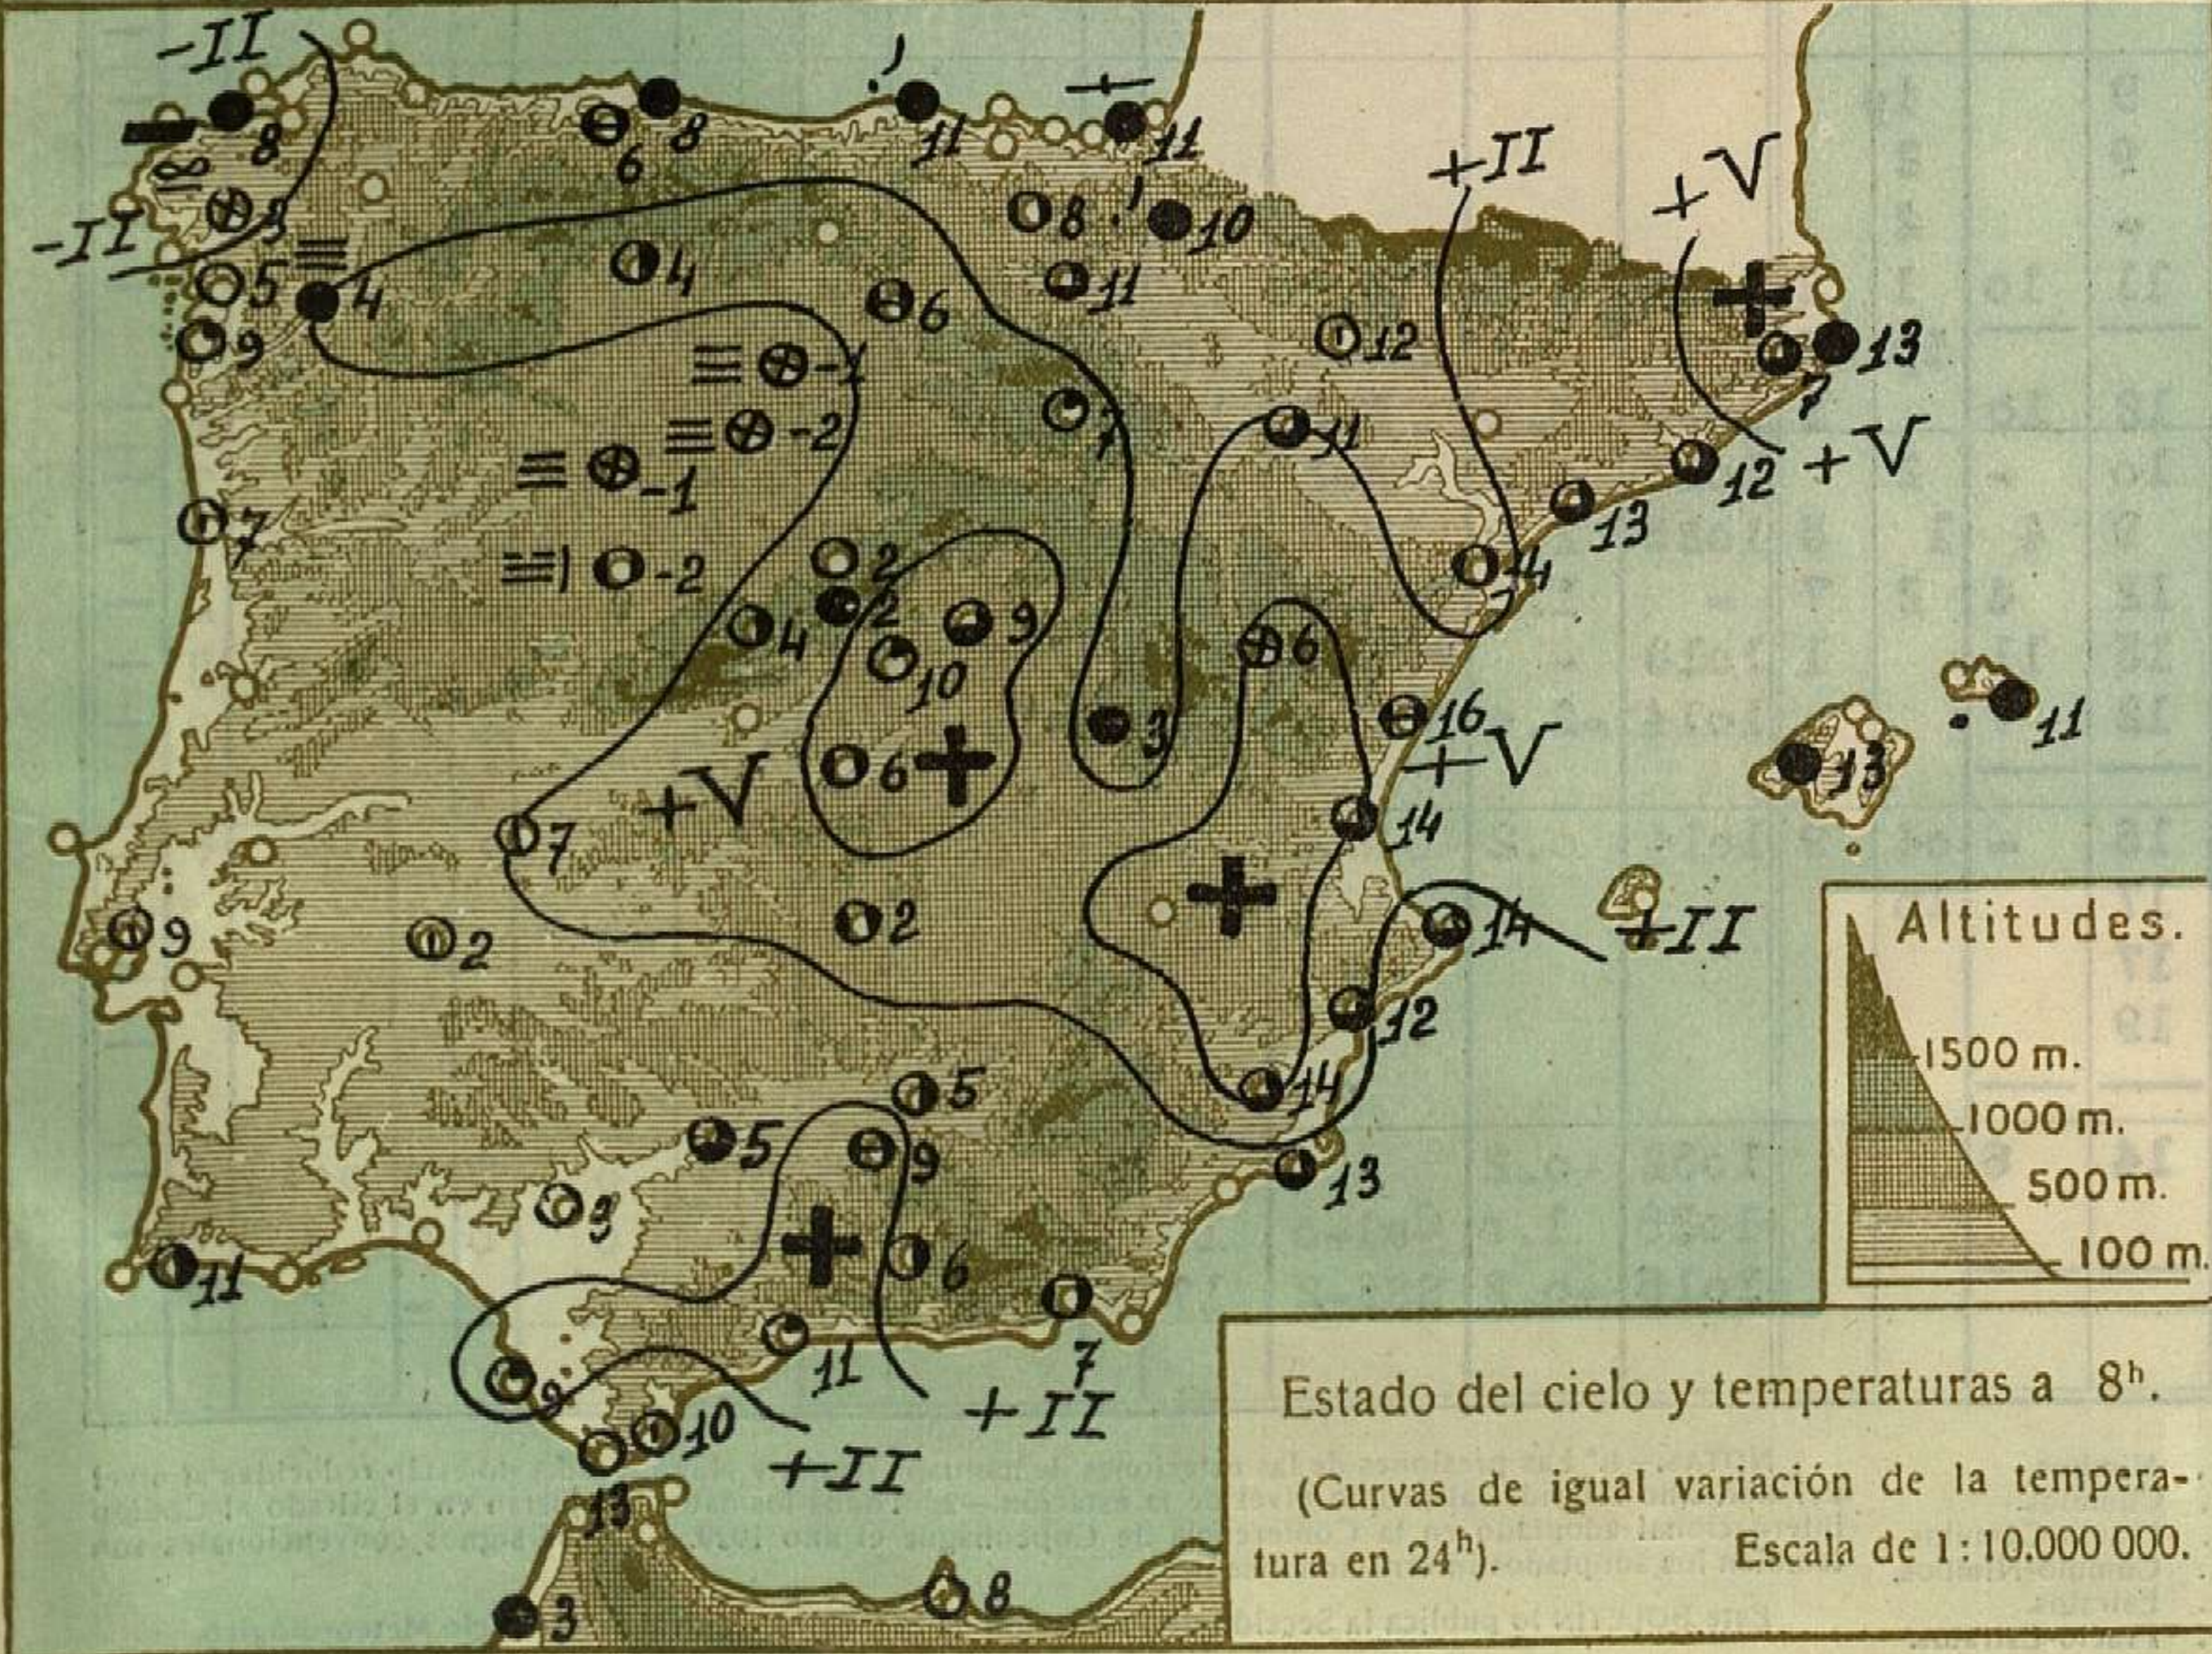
-II
8
-II
3
5
4
9
7
6
8
11
11
8
10
4
11
6
-1
-2
-1
-2
7
2
2
4
9
10
6
+V
7
2
9
12
+II
+V
13
7
12
+V
11
13
4
6
3
16
+V
14
11
13
14
+II
12
14
13
5
5
9
3
6
11
11
7
9
10
+II
+II
13
3
8

Altitudes.
1500 m.
1000 m.
500 m.
100 m.

Estado del cielo y temperaturas a 8$^h$.

(Curvas de igual variación de la temperatura en 24$^h$). Escala de 1:10.000 000.